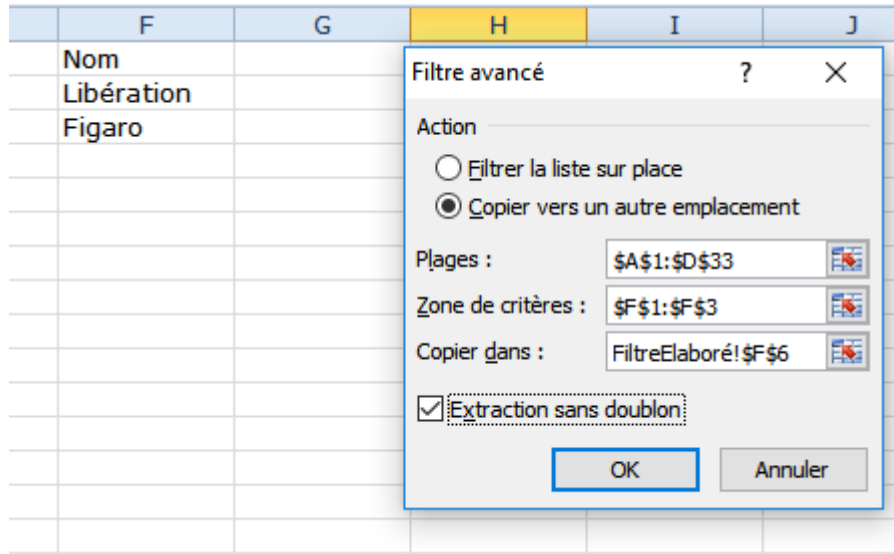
F G H I J

Nom
Libération
Figaro

Filtre avancé ? ×

Action

Filtrer la liste sur place

Copier vers un autre emplacement

Plages : $A$1:$D$33

Zone de critères : $F$1:$F$3

Copier dans : FiltreElaboré!$F$6

Extraction sans doublon

OK Annuler